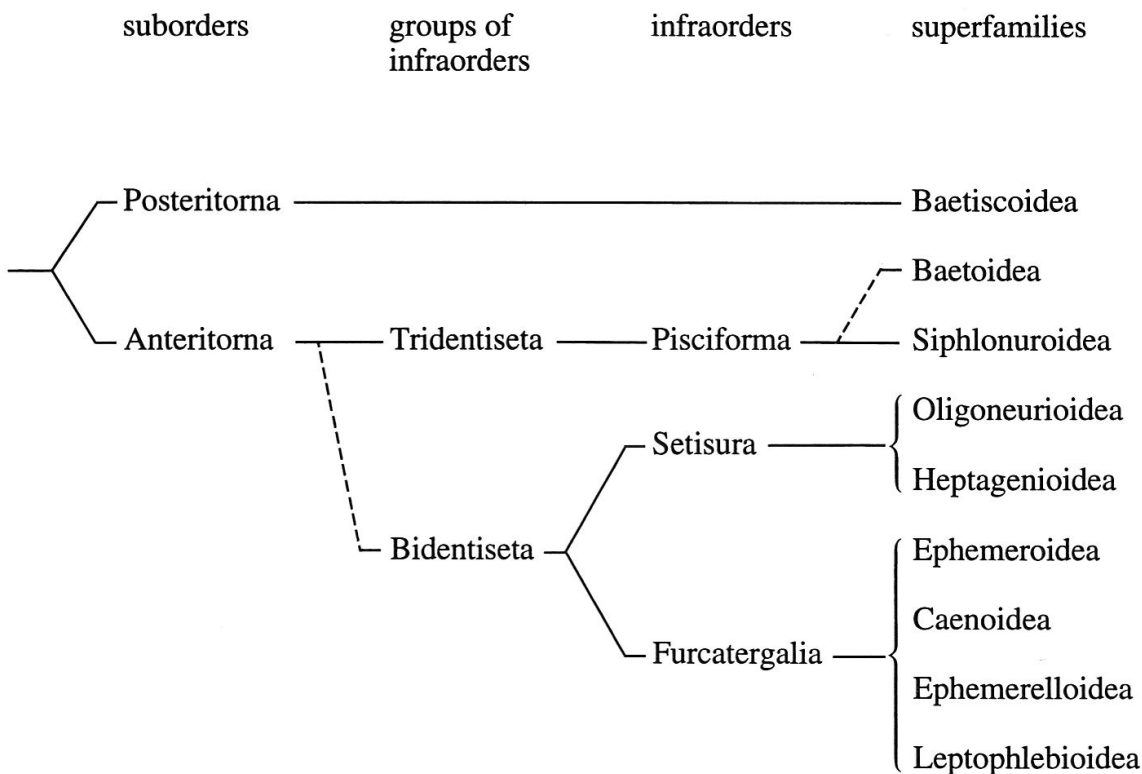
suborders

groups of infraorders

infraorders

superfamilies

Posteritorna

Baetiscoidea

Baetoidea

Anteritorna

Tridentiseta

Pisciforma

Siphlonuroidea

Oligoneurioidea

Setisura

Heptagenioidea

Bidentiseta

Ephemeroidea

Caenoidea

Furcatergalia

Ephemerelloidea

Leptophlebioidea